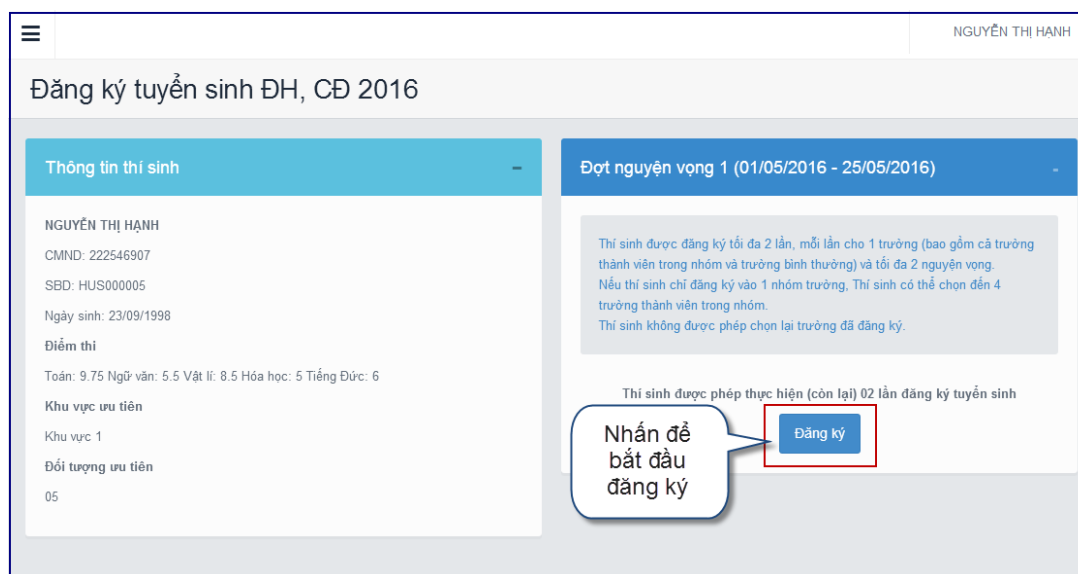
NGUYỄN THỊ HẠNH

Đăng ký tuyển sinh ĐH, CĐ 2016

Thông tin thí sinh -

NGUYỄN THỊ HẠNH

CMND: 222546907

SBD: HUS000005

Ngày sinh: 23/09/1998

Điểm thi

Toán: 9.75 Ngữ văn: 5.5 Vật lí: 8.5 Hóa học: 5 Tiếng Đức: 6

Khu vực ưu tiên

Khu vực 1

Đối tượng ưu tiên

05

Đợt nguyện vọng 1 (01/05/2016 - 25/05/2016) -

Thí sinh được đăng ký tối đa 2 lần, mỗi lần cho 1 trường (bao gồm cả trường thành viên trong nhóm và trường bình thường) và tối đa 2 nguyện vọng.
Nếu thí sinh chỉ đăng ký vào 1 nhóm trường, Thí sinh có thể chọn đến 4 trường thành viên trong nhóm.
Thí sinh không được phép chọn lại trường đã đăng ký.

Thí sinh được phép thực hiện (còn lại) 02 lần đăng ký tuyển sinh

Nhấn để bắt đầu đăng ký

Đăng ký